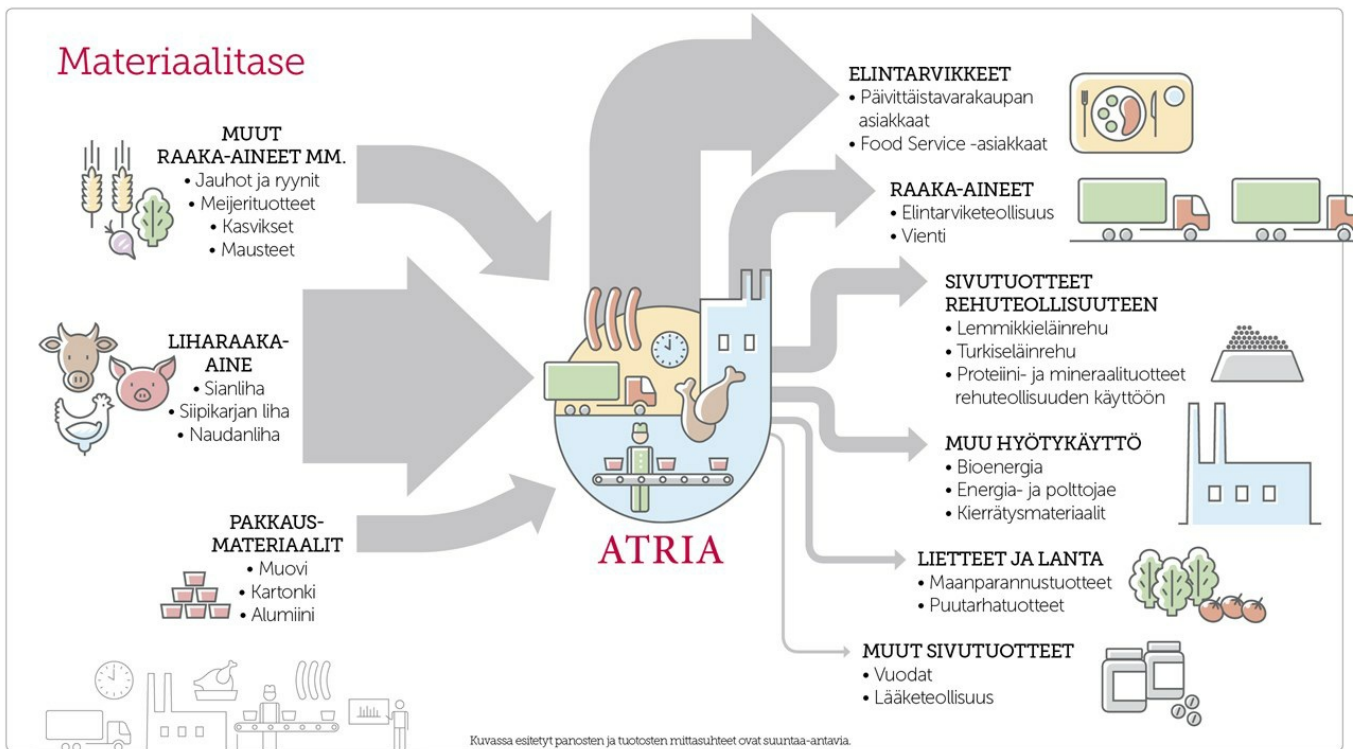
Materiaalitase

MUUT RAAKA-AINEET MM.
• Jauhot ja ryynit
• Meijerituotteet
• Kasvikset
• Mausteet

LIHARAAKA-AINE
• Sianliha
• Siipikarjan liha
• Naudanliha

PAKKAUS-MATERIAALIT
• Muovi
• Kartonki
• Alumiini

ATRIA

ELINTARVIKKEET
• Päivittäistavarakaupan asiakkaat
• Food Service -asiakkaat

RAAKA-AINEET
• Elintarviketeollisuus
• Vienti

SIVUTUOTTEET REHUTEOLLISUUTEEN
• Lemmikkieläinrehu
• Turkiseläinrehu
• Proteiini- ja mineraalituotteet rehuteollisuuden käyttöön

MUU HYÖTYKÄYTTÖ
• Bioenergia
• Energia- ja polttojae
• Kierrätysmateriaalit

LIETTEET JA LANTA
• Maanparannustuotteet
• Puutarhatuotteet

MUUT SIVUTUOTTEET
• Vuodat
• Lääketeollisuus

Kuvassa esitetyt panosten ja tuotosten mittasuhteet ovat suuntaa-antavia.